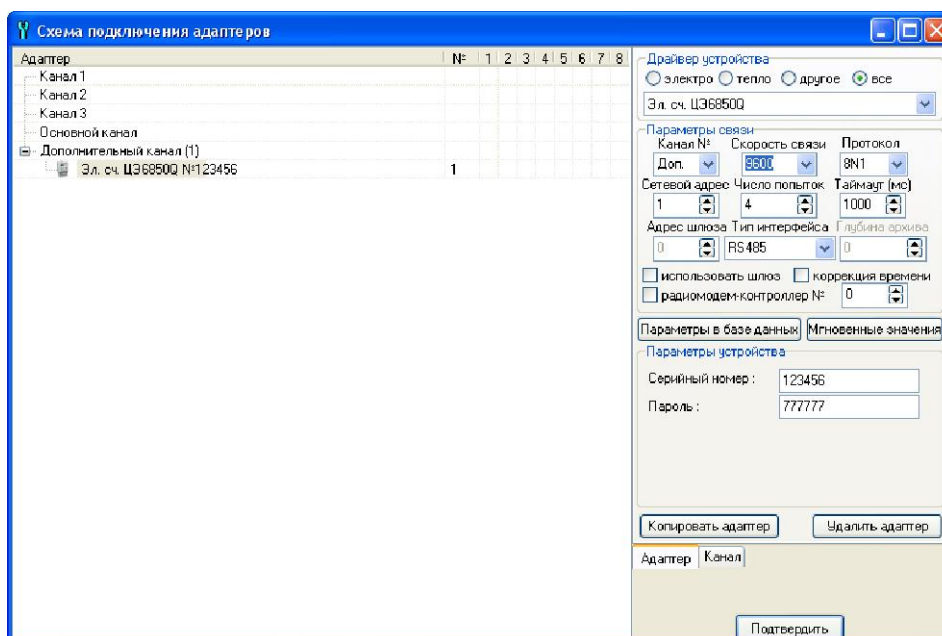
Схема подключения адаптеров

| Адаптер | № | 1 | 2 | 3 | 4 | 5 | 6 | 7 | 8 |
|---|---|---|---|---|---|---|---|---|---|
| Канал 1 | | | | | | | | | |
| Канал 2 | | | | | | | | | |
| Канал 3 | | | | | | | | | |
| Основной канал | | | | | | | | | |
| Дополнительный канал (1) | | | | | | | | | |
| Эл. сч. ЦЭ6850Q №123456 | 1 | | | | | | | | |

Драйвер устройства
электро тепло другое все
Эл. сч. ЦЭ6850Q

Параметры связи
Канал № Скорость связи Протокол
Доп. 9600 8N1
Сетевой адрес Число попыток Таймаут (мс)
1 4 1000
Адрес шлюза Тип интерфейса Глубина архива
0 RS485 0
использовать шлюз коррекция времени
радиомодем-контроллер № 0

Параметры в базе данных Мгновенные значения

Параметры устройства
Серийный номер : 123456
Пароль : 777777

Копировать адаптер Удалить адаптер

Адаптер Канал

Подтвердить